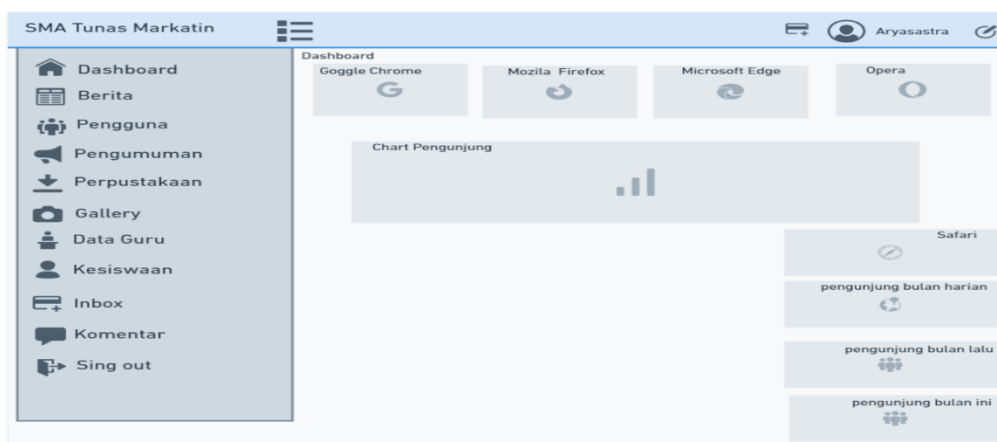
SMA Tunas Markatin

Aryasastra

Dashboard
Berita
Pengguna
Pengumuman
Perpustakaan
Gallery
Data Guru
Kesiswaan
Inbox
Komentar
Sing out

Dashboard

Goggle Chrome

Mozila Firefox

Microsoft Edge

Opera

Chart Pengunjung

Safari

pengunjung bulan harian

pengunjung bulan lalu

pengunjung bulan ini